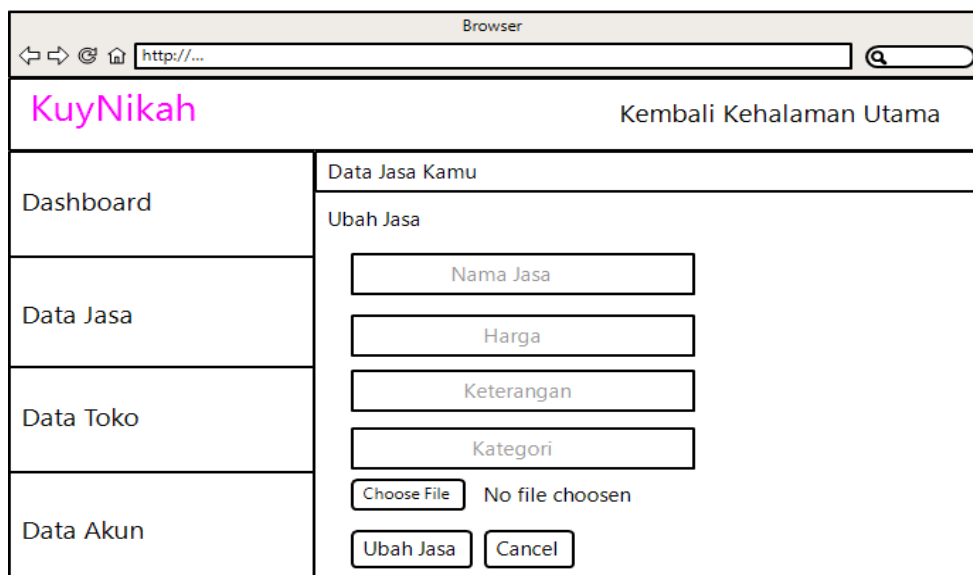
Browser

http://...

KuyNikah

Kembali Kehalaman Utama

Dashboard

Data Jasa

Data Toko

Data Akun

Data Jasa Kamu

Ubah Jasa

Nama Jasa

Harga

Keterangan

Kategori

Choose File No file choosen

Ubah Jasa Cancel